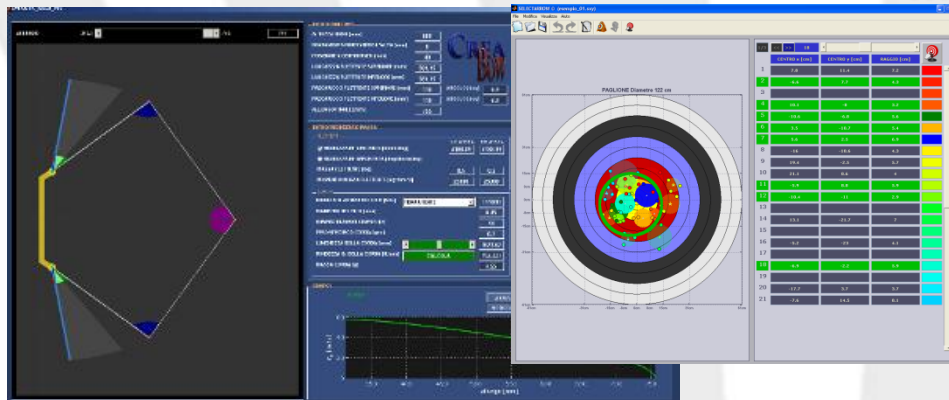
SELECTARROW (esempio_01.ssy)
File Modifica Visualizza Aiuto

PAGLIONE Diametro 122 cm

| | CENTRO x [cm] | CENTRO y [cm] | RAGGIO [cm] |
|---|---|---|---|
| 1 | 7.8 | 13.3 | 7.2 |
| 2 | 4.6 | 7.7 | 4.3 |
| 3 | | | |
| 4 | -10.1 | -8 | 3.3 |
| 5 | -14.6 | -6.8 | 5.6 |
| 6 | 3.5 | -10.7 | 5.4 |
| 7 | 5.4 | 2.3 | 6.9 |
| 8 | -16 | -10.6 | 6.3 |
| 9 | 19.4 | -5.3 | 5.7 |
| 10 | 21.3 | 8.6 | 4 |
| 11 | -5.9 | 0.8 | 5.9 |
| 12 | -14.4 | -11 | 2.9 |
| 13 | | | |
| 14 | 13.1 | -21.7 | 7 |
| 15 | | | |
| 16 | -5.2 | 23 | 4.1 |
| 17 | | | |
| 18 | 4.9 | 2.2 | 3.6 |
| 19 | | | |
| 20 | -17.7 | 3.7 | 3.7 |
| 21 | -7.6 | 14.3 | 6.1 |

Crea Bow

CALCOLA